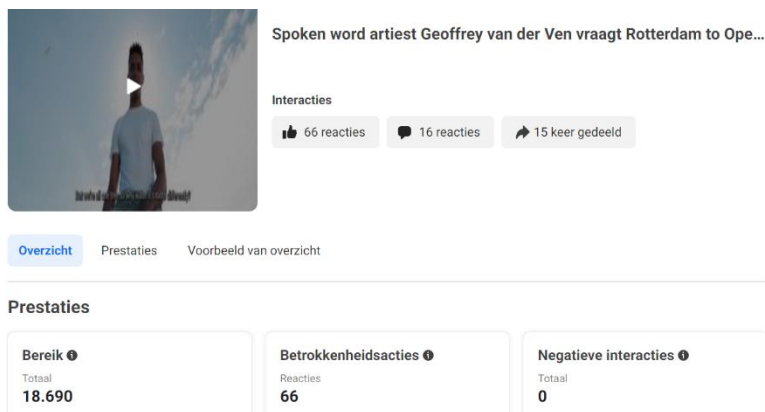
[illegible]

Spoken word artiest Geoffrey van der Ven vraagt Rotterdam to Ope...

Interacties

66 reacties

16 reacties

15 keer gedeeld

Overzicht

Prestaties

Voorbeeld van overzicht

Prestaties

Bereik

Totaal

18.690

Betrokkenheidsacties

Reacties

66

Negatieve interacties

Totaal

0